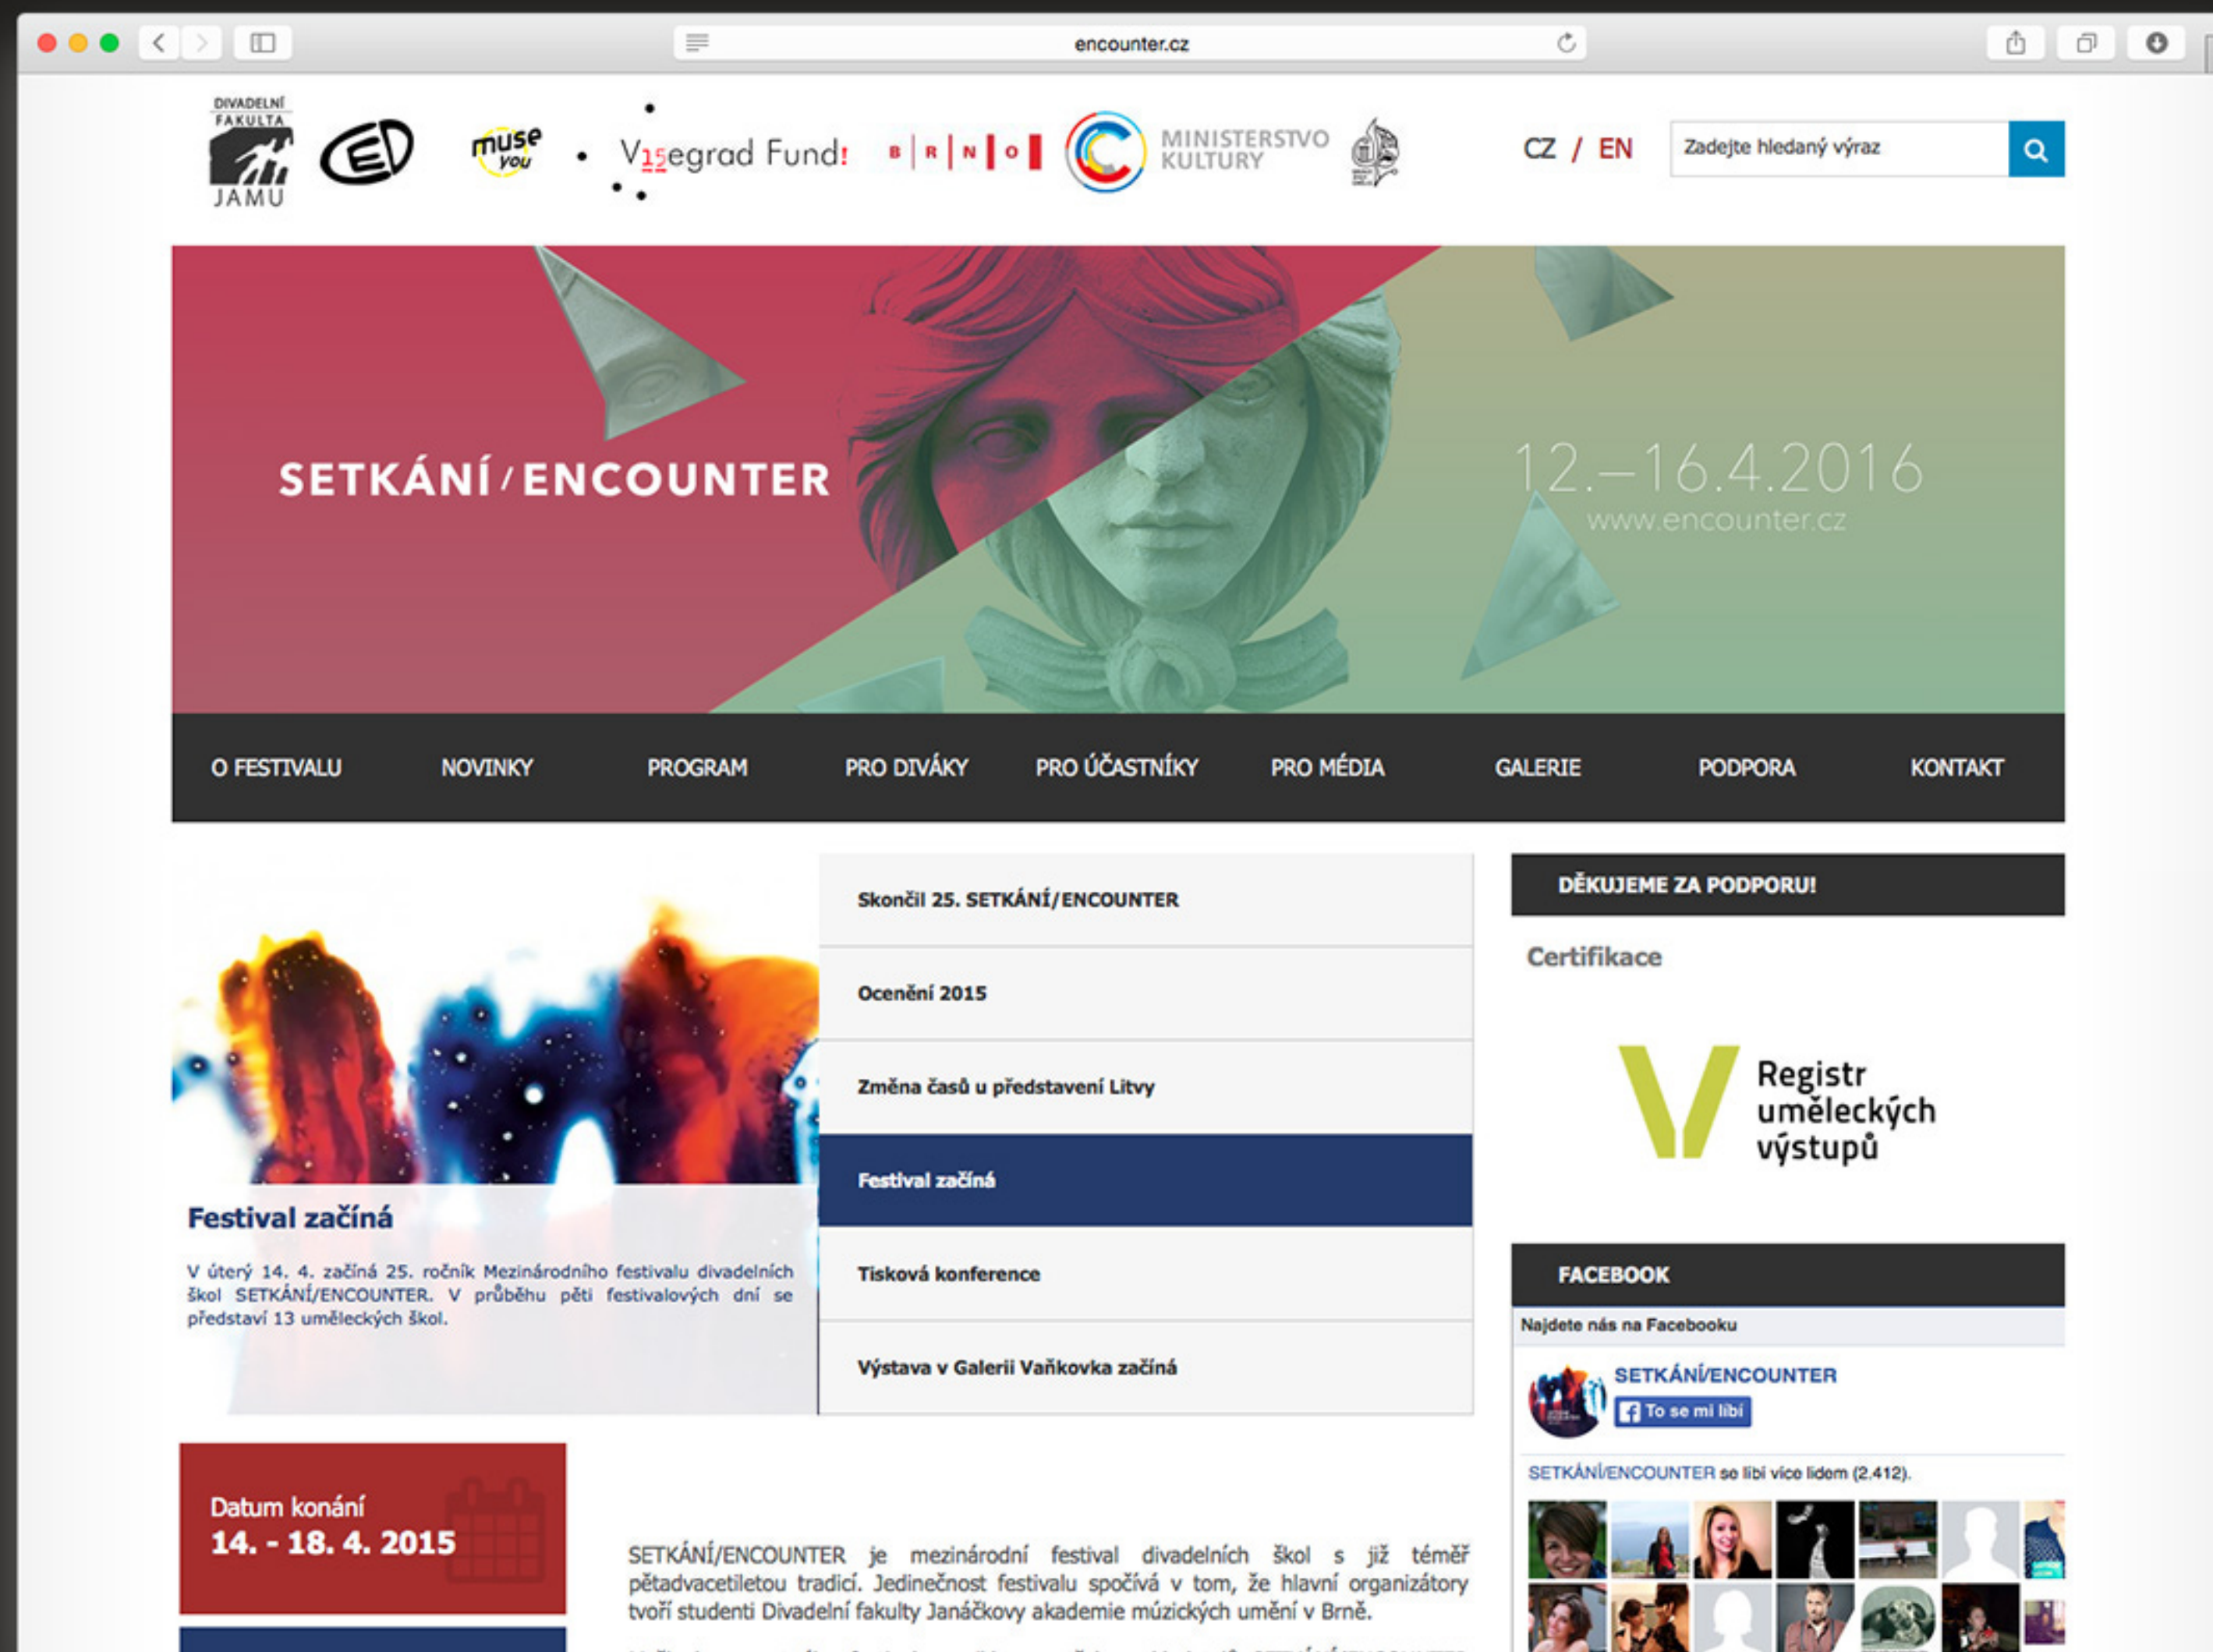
encounter.cz

DIVADELNÍ FAKULTA JAMU

muse you

Visegrad Fund

B R N O

MINISTERSTVO KULTURY

CZ / EN

Zadejte hledaný výraz

SETKÁNÍ / ENCOUNTER

12.–16.4.2016
www.encounter.cz

O FESTIVALU
NOVINKY
PROGRAM
PRO DIVÁKY
PRO ÚČASTNÍKY
PRO MÉDIA
GALERIE
PODPORA
KONTAKT

Festival začíná

V úterý 14. 4. začíná 25. ročník Mezinárodního festivalu divadelních škol SETKÁNÍ/ENCOUNTER. V průběhu pěti festivalových dní se představí 13 uměleckých škol.

Skončil 25. SETKÁNÍ/ENCOUNTER
Ocenění 2015
Změna časů u představení Litvy
Festival začíná
Tisková konference
Výstava v Galerii Vaňkovka začíná

DĚKUJEME ZA PODPORU!

Certifikace

Registr uměleckých výstupů

FACEBOOK

Najdete nás na Facebooku

SETKÁNÍ/ENCOUNTER
To se mi líbí

SETKÁNÍ/ENCOUNTER se líbí více lidem (2.412).

Datum konání
14. - 18. 4. 2015

SETKÁNÍ/ENCOUNTER je mezinárodní festival divadelních škol s již téměř pětadvacetiletou tradicí. Jedinečnost festivalu spočívá v tom, že hlavní organizátory tvoří studenti Divadelní fakulty Janáčkovy akademie múzických umění v Brně.